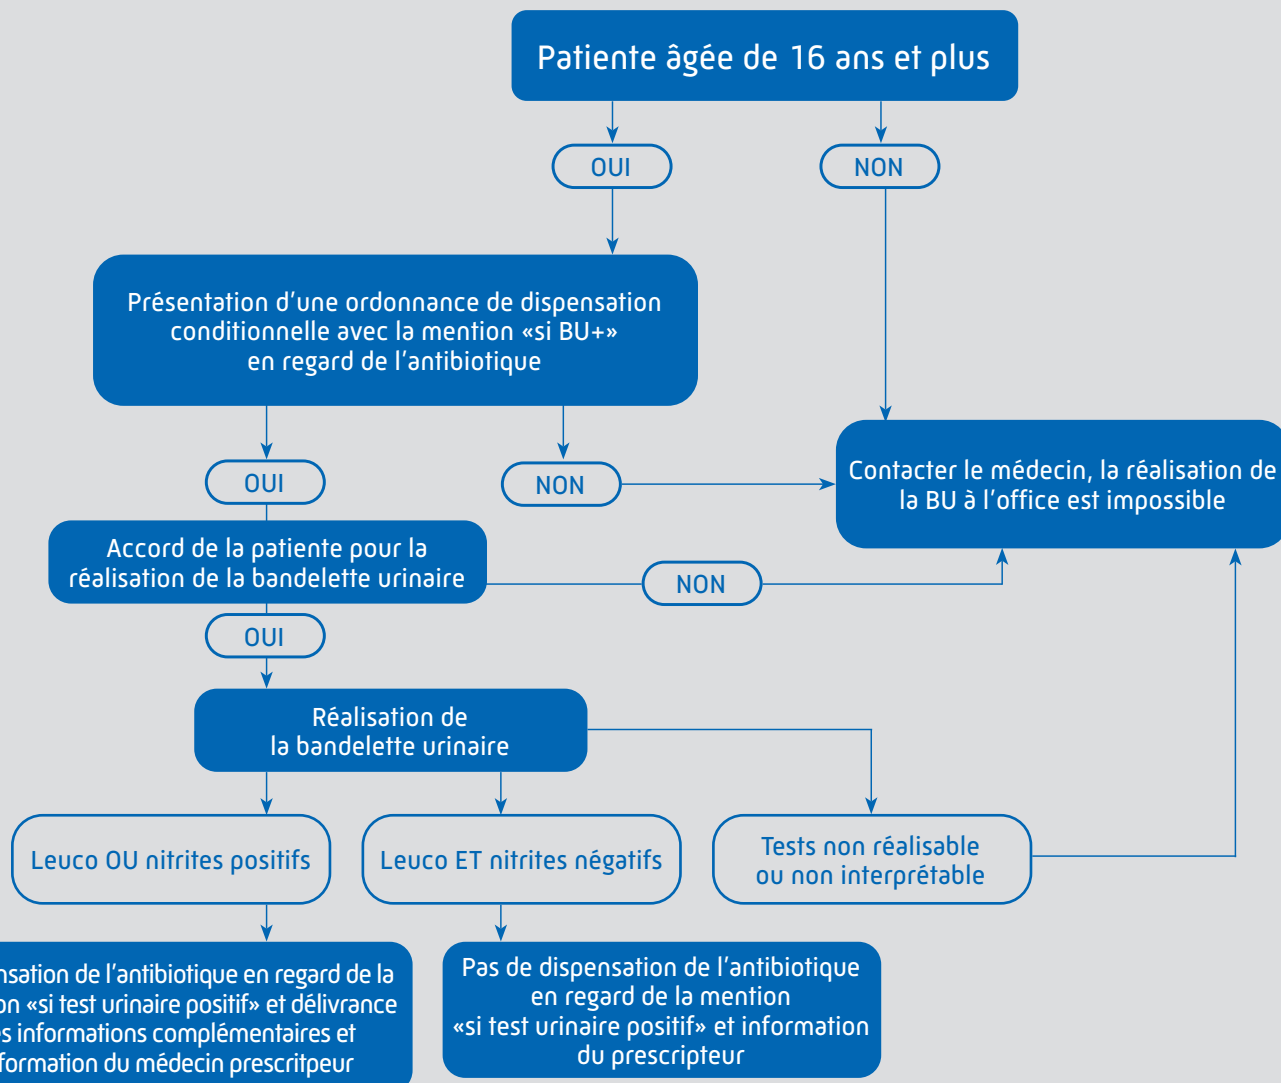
Patiente âgée de 16 ans et plus

OUI

NON

Présentation d’une ordonnance de dispensation conditionnelle avec la mention «si BU+» en regard de l’antibiotique

OUI

NON

Contacter le médecin, la réalisation de la BU à l’office est impossible

Accord de la patiente pour la réalisation de la bandelette urinaire

NON

OUI

Réalisation de la bandelette urinaire

Leuco OU nitrites positifs

Leuco ET nitrites négatifs

Tests non réalisable ou non interprétable

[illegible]nsation de l’antibiotique en regard de la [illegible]on «si test urinaire positif» et délivrance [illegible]s informations complémentaires et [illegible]formation du médecin prescritpeur

Pas de dispensation de l’antibiotique en regard de la mention «si test urinaire positif» et information du prescripteur